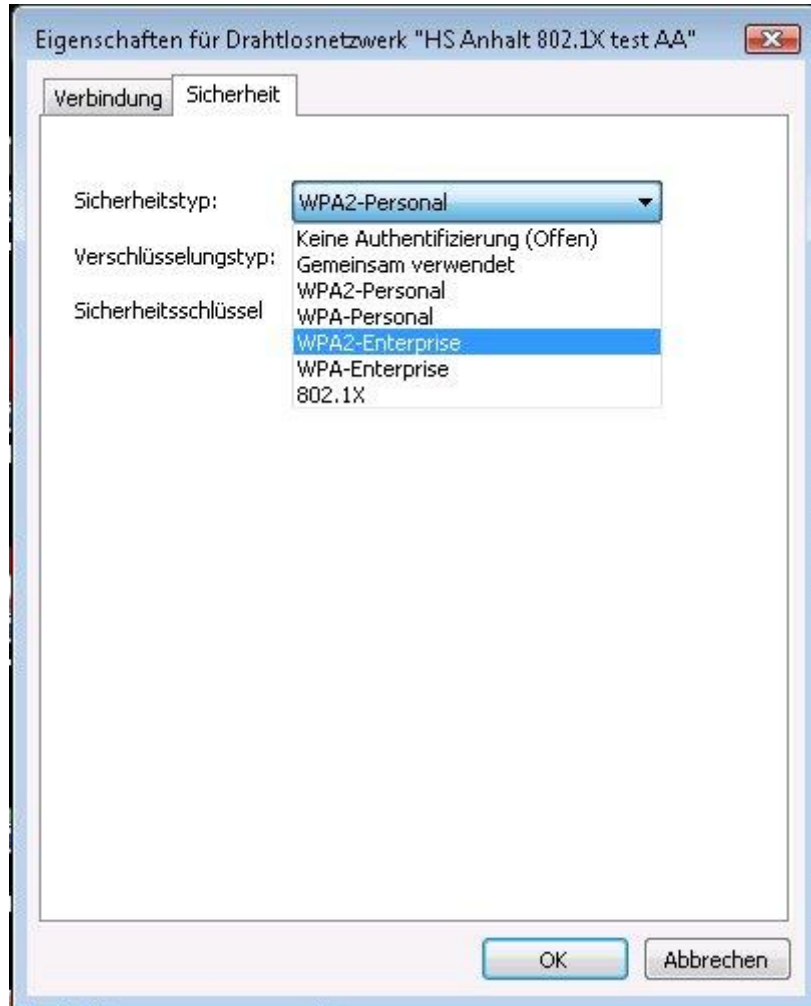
Eigenschaften für Drahtlosnetzwerk "HS Anhalt 802.1X test AA"

Verbindung
Sicherheit

Sicherheitstyp:
WPA2-Personal

Verschlüsselungstyp:

Sicherheitsschlüssel

Keine Authentifizierung (Offen)
Gemeinsam verwendet
WPA2-Personal
WPA-Personal
WPA2-Enterprise
WPA-Enterprise
802.1X

OK
Abbrechen